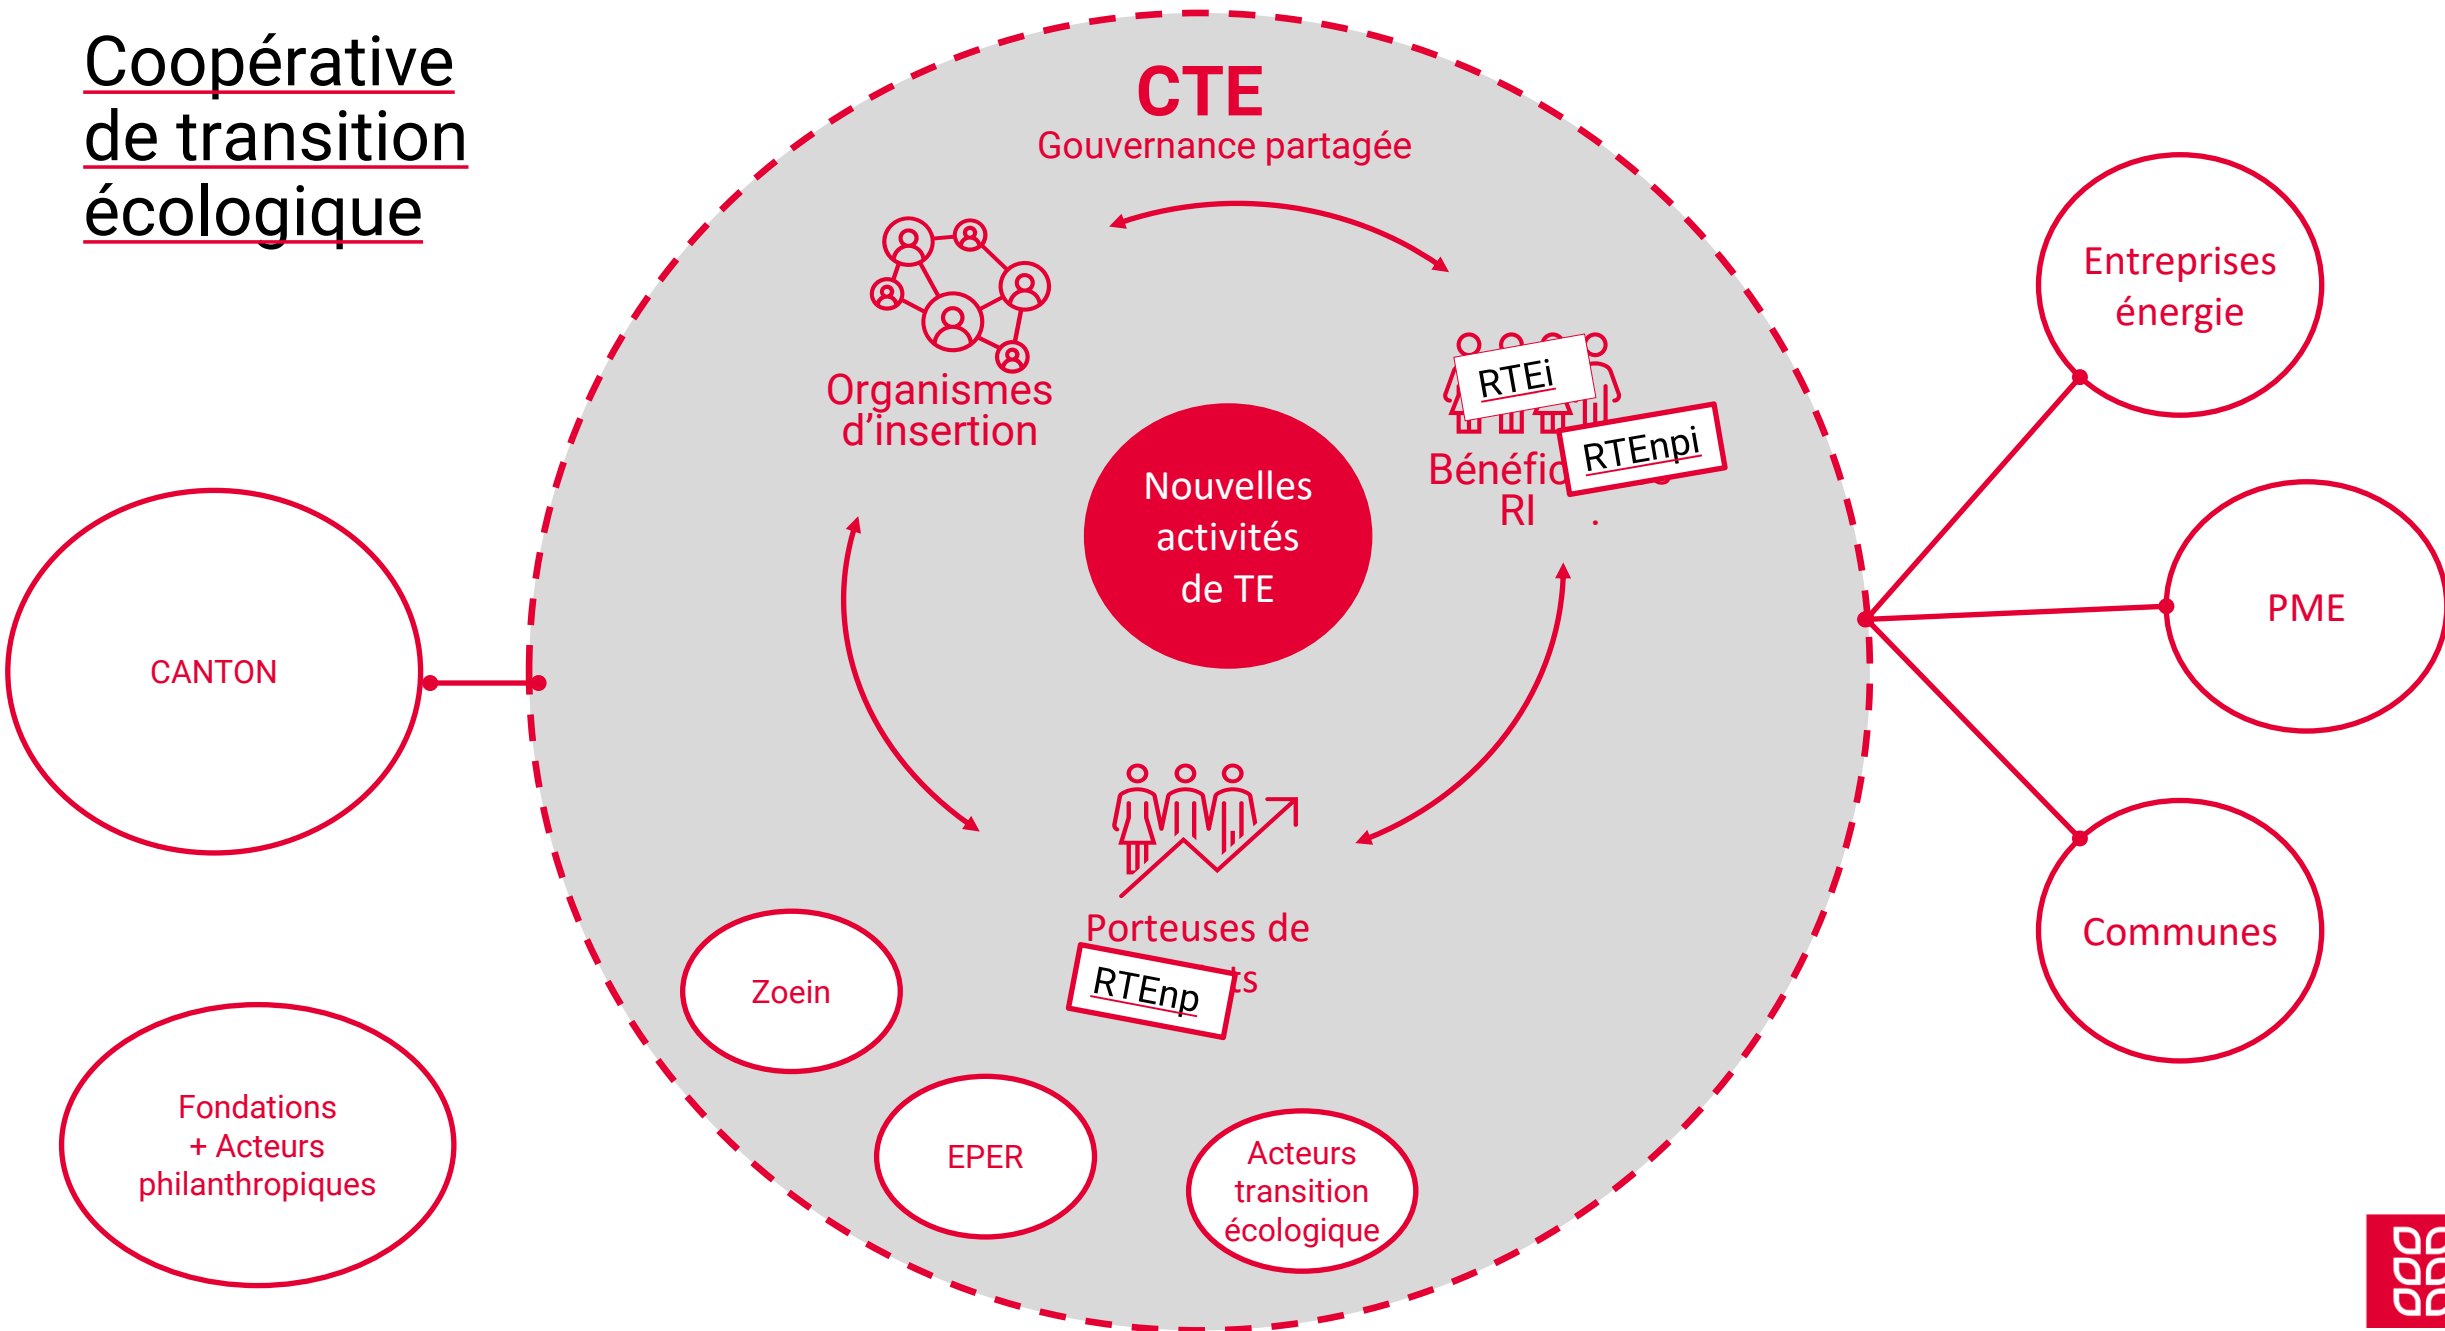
Coopérative de transition écologique

CTE
Gouvernance partagée

Organismes d'insertion

RTEi

RTEnpi

Bénéfic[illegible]
RI

Nouvelles activités de TE

Entreprises énergie

PME

CANTON

Porteuses de
RTEnp
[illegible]ts

Communes

Zoein

EPER

Acteurs transition écologique

Fondations + Acteurs philanthropiques